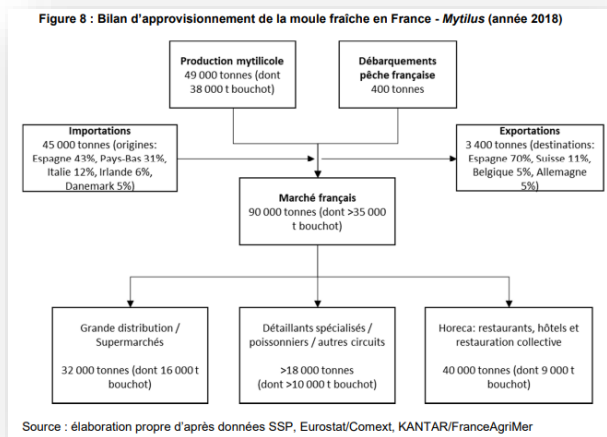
Figure 8 : Bilan d'approvisionnement de la moule fraîche en France - Mytilus (année 2018)

Production mytilicole
49 000 tonnes (dont 38 000 t bouchot)

Débarquements pêche française
400 tonnes

Importations
45 000 tonnes (origines: Espagne 43%, Pays-Bas 31%, Italie 12%, Irlande 6%, Danemark 5%)

Exportations
3 400 tonnes (destinations: Espagne 70%, Suisse 11%, Belgique 5%, Allemagne 5%)

Marché français
90 000 tonnes (dont >35 000 t bouchot)

Grande distribution / Supermarchés

32 000 tonnes (dont 16 000 t bouchot)

Détaillants spécialisés / poissonniers / autres circuits

>18 000 tonnes
(dont >10 000 t bouchot)

Horeca: restaurants, hôtels et restauration collective

40 000 tonnes (dont 9 000 t bouchot)

Source : élaboration propre d'après données SSP, Eurostat/Comext, KANTAR/FranceAgriMer